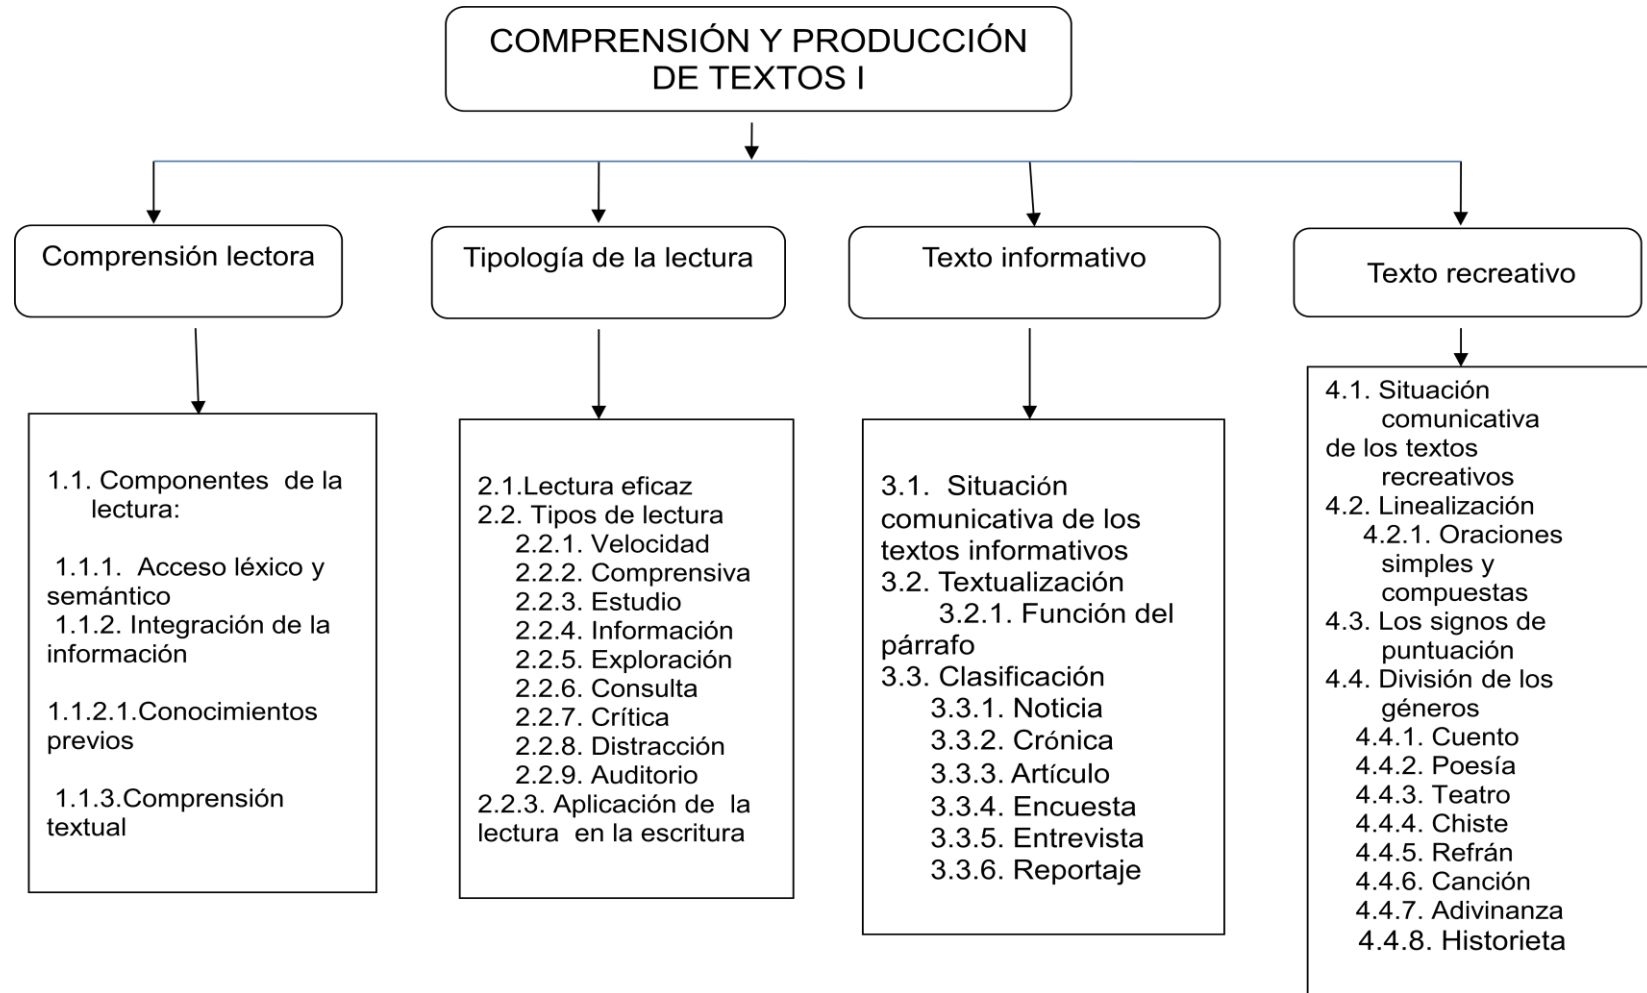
COMPRENSIÓN Y PRODUCCIÓN DE TEXTOS I

Comprensión lectora

Tipología de la lectura

Texto informativo

Texto recreativo

1.1. Componentes de la lectura:

1.1.1. Acceso léxico y semántico
1.1.2. Integración de la información

1.1.2.1.Conocimientos previos

1.1.3.Comprensión textual

2.1.Lectura eficaz
2.2. Tipos de lectura
2.2.1. Velocidad
2.2.2. Comprensiva
2.2.3. Estudio
2.2.4. Información
2.2.5. Exploración
2.2.6. Consulta
2.2.7. Crítica
2.2.8. Distracción
2.2.9. Auditorio
2.2.3. Aplicación de la lectura en la escritura

3.1. Situación comunicativa de los textos informativos
3.2. Textualización
3.2.1. Función del párrafo
3.3. Clasificación
3.3.1. Noticia
3.3.2. Crónica
3.3.3. Artículo
3.3.4. Encuesta
3.3.5. Entrevista
3.3.6. Reportaje

4.1. Situación comunicativa de los textos recreativos
4.2. Linealización
4.2.1. Oraciones simples y compuestas
4.3. Los signos de puntuación
4.4. División de los géneros
4.4.1. Cuento
4.4.2. Poesía
4.4.3. Teatro
4.4.4. Chiste
4.4.5. Refrán
4.4.6. Canción
4.4.7. Adivinanza
4.4.8. Historieta